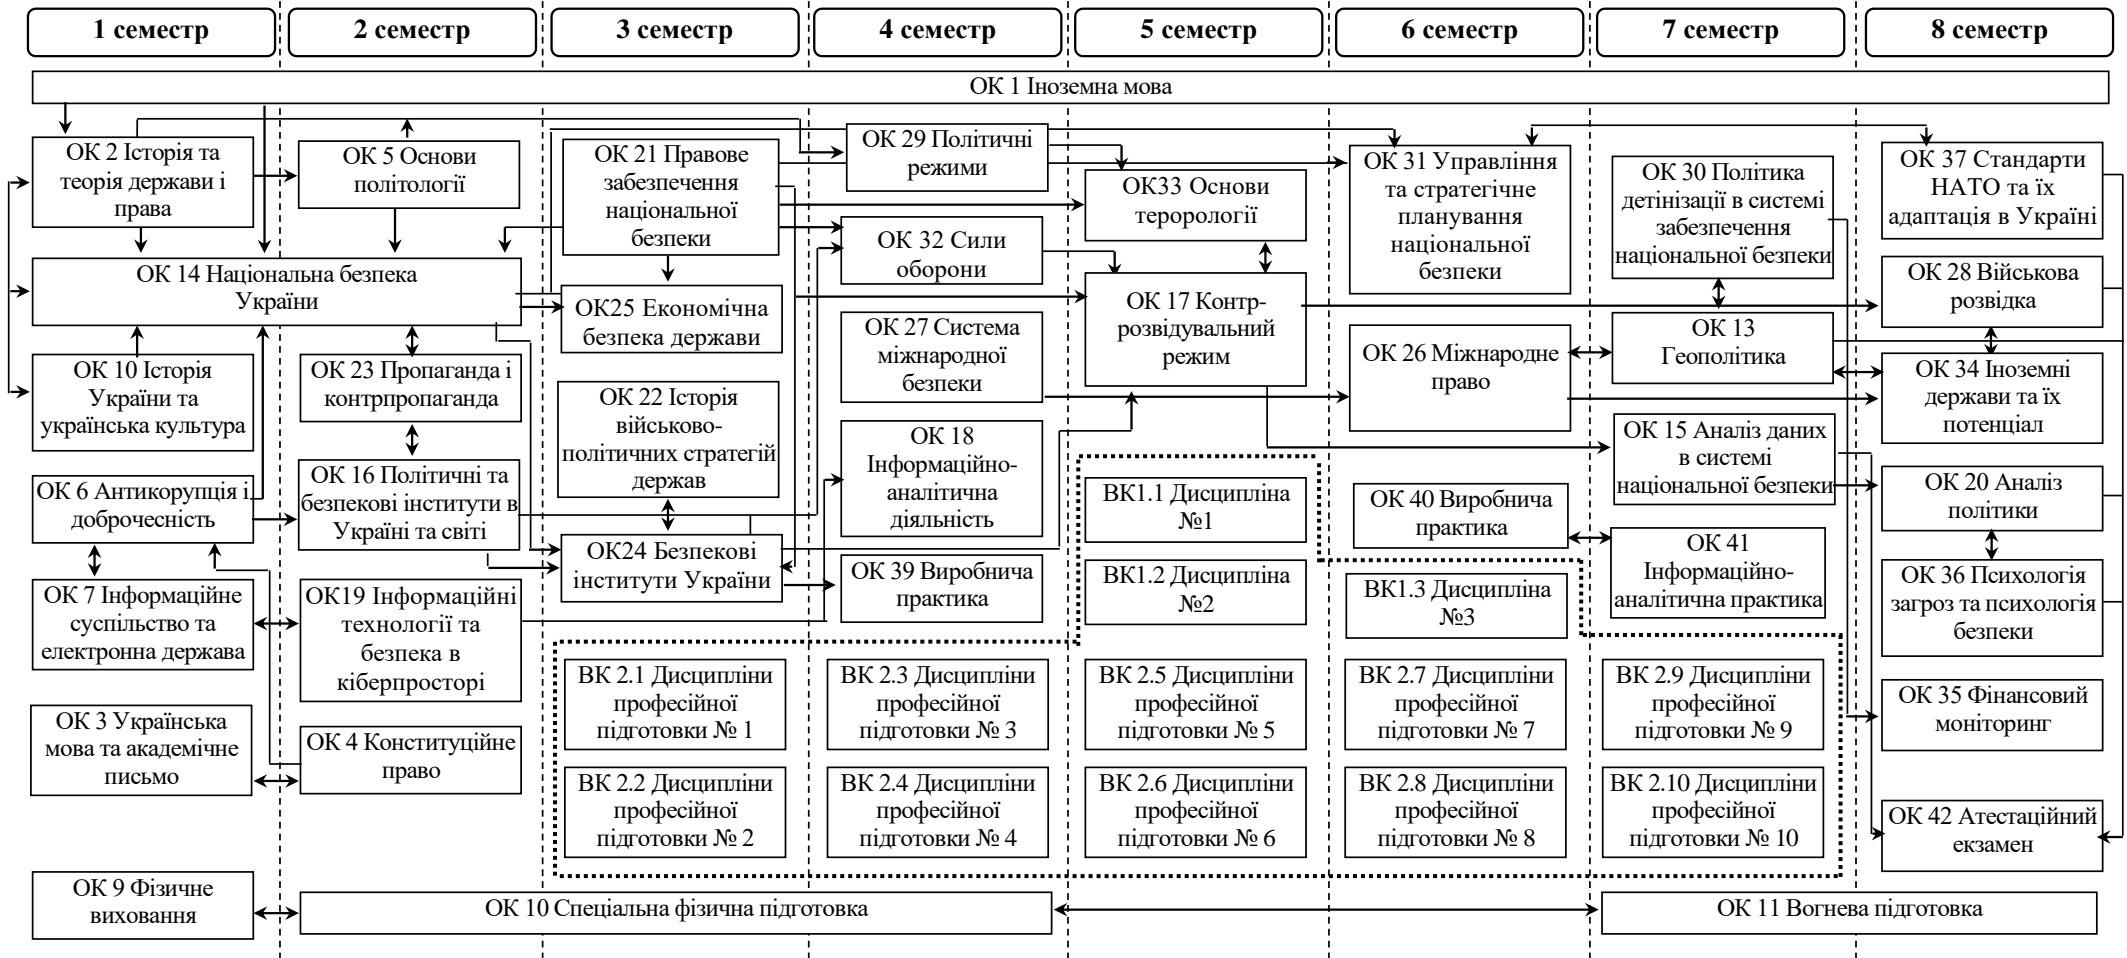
1 семестр
2 семестр
3 семестр
4 семестр
5 семестр
6 семестр
7 семестр
8 семестр

ОК 1 Іноземна мова

ОК 2 Історія та теорія держави і права
ОК 5 Основи політології
ОК 21 Правове забезпечення національної безпеки
ОК 29 Політичні режими
ОК33 Основи терорології
ОК 31 Управління та стратегічне планування національної безпеки
ОК 30 Політика детінізації в системі забезпечення національної безпеки
ОК 37 Стандарти НАТО та їх адаптація в Україні

ОК 14 Національна безпека України
ОК 32 Сили оборони
ОК25 Економічна безпека держави
ОК 17 Контр-розвідувальний режим
ОК 28 Військова розвідка

ОК 10 Історія України та українська культура
ОК 23 Пропаганда і контрпропаганда
ОК 27 Система міжнародної безпеки
ОК 26 Міжнародне право
ОК 13 Геополітика
ОК 34 Іноземні держави та їх потенціал

ОК 22 Історія військово-політичних стратегій держав
ОК 18 Інформаційно-аналітична діяльність
ОК 15 Аналіз даних в системі національної безпеки

ОК 6 Антикорупція і доброчесність
ОК 16 Політичні та безпекові інститути в Україні та світі
ВК1.1 Дисципліна №1
ОК 40 Виробнича практика
ОК 20 Аналіз політики

ОК24 Безпекові інститути України
ВК1.2 Дисципліна №2
ОК 41 Інформаційно-аналітична практика
ОК 7 Інформаційне суспільство та електронна держава
ОК19 Інформаційні технології та безпека в кіберпросторі
ОК 39 Виробнича практика
ВК1.3 Дисципліна №3
ОК 36 Психологія загроз та психологія безпеки

ВК 2.1 Дисципліни професійної підготовки № 1
ВК 2.3 Дисципліни професійної підготовки № 3
ВК 2.5 Дисципліни професійної підготовки № 5
ВК 2.7 Дисципліни професійної підготовки № 7
ВК 2.9 Дисципліни професійної підготовки № 9
ОК 35 Фінансовий моніторинг

ОК 3 Українська мова та академічне письмо
ОК 4 Конституційне право

ВК 2.2 Дисципліни професійної підготовки № 2
ВК 2.4 Дисципліни професійної підготовки № 4
ВК 2.6 Дисципліни професійної підготовки № 6
ВК 2.8 Дисципліни професійної підготовки № 8
ВК 2.10 Дисципліни професійної підготовки № 10
ОК 42 Атестаційний екзамен

ОК 9 Фізичне виховання
ОК 10 Спеціальна фізична підготовка
ОК 11 Вогнева підготовка